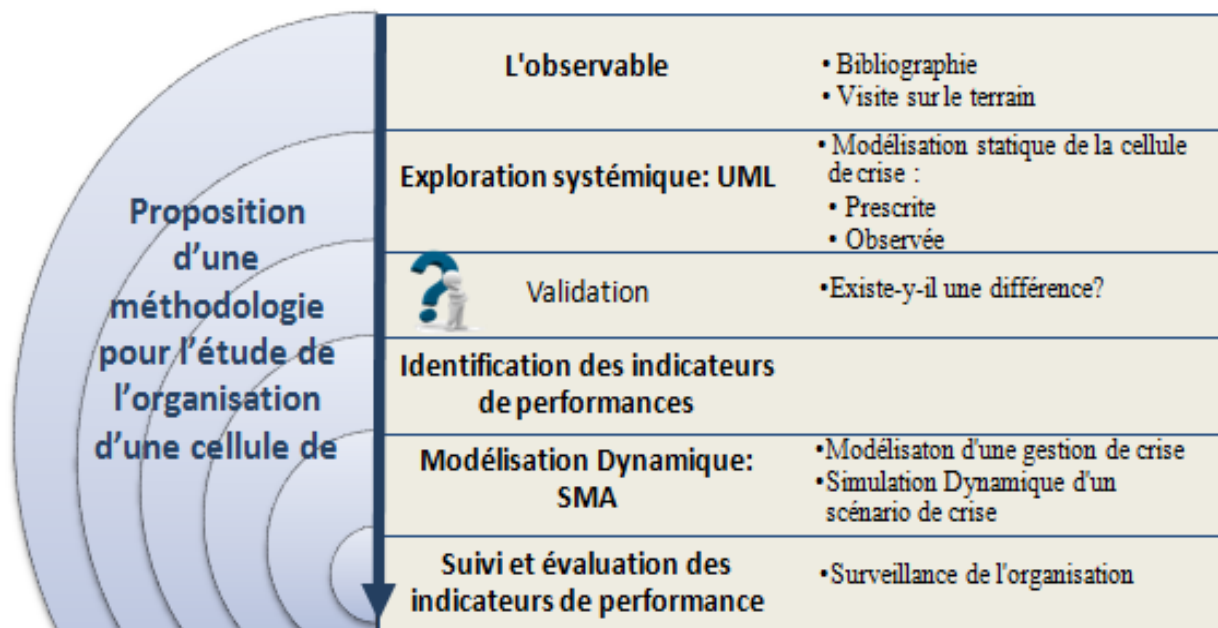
Proposition d'une méthodologie pour l'étude de l'organisation d'une cellule de

| | |
|---|---|
| L'observable | • Bibliographie<br>• Visite sur le terrain |
| Exploration systémique: UML | • Modélisation statique de la cellule de crise :<br>• Prescrite<br>• Observée |
| Validation | •Existe-y-il une différence? |
| Identification des indicateurs de performances | |
| Modélisation Dynamique: SMA | •Modélisaton d'une gestion de crise<br>•Simulation Dynamique d'un scénario de crise |
| Suivi et évaluation des indicateurs de performance | •Surveillance de l'organisation |